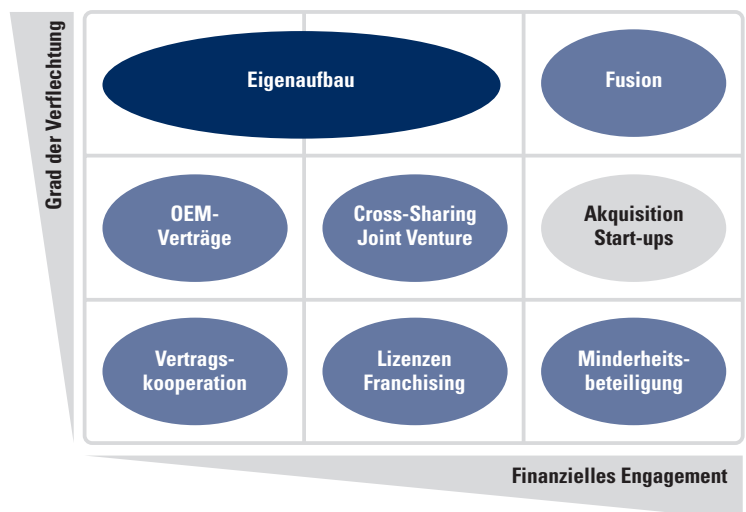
Grad der Verflechtung

Eigenaufbau

Fusion

OEM-Verträge

Cross-Sharing Joint Venture

Akquisition Start-ups

Vertragskooperation

Lizenzen Franchising

Minderheitsbeteiligung

Finanzielles Engagement